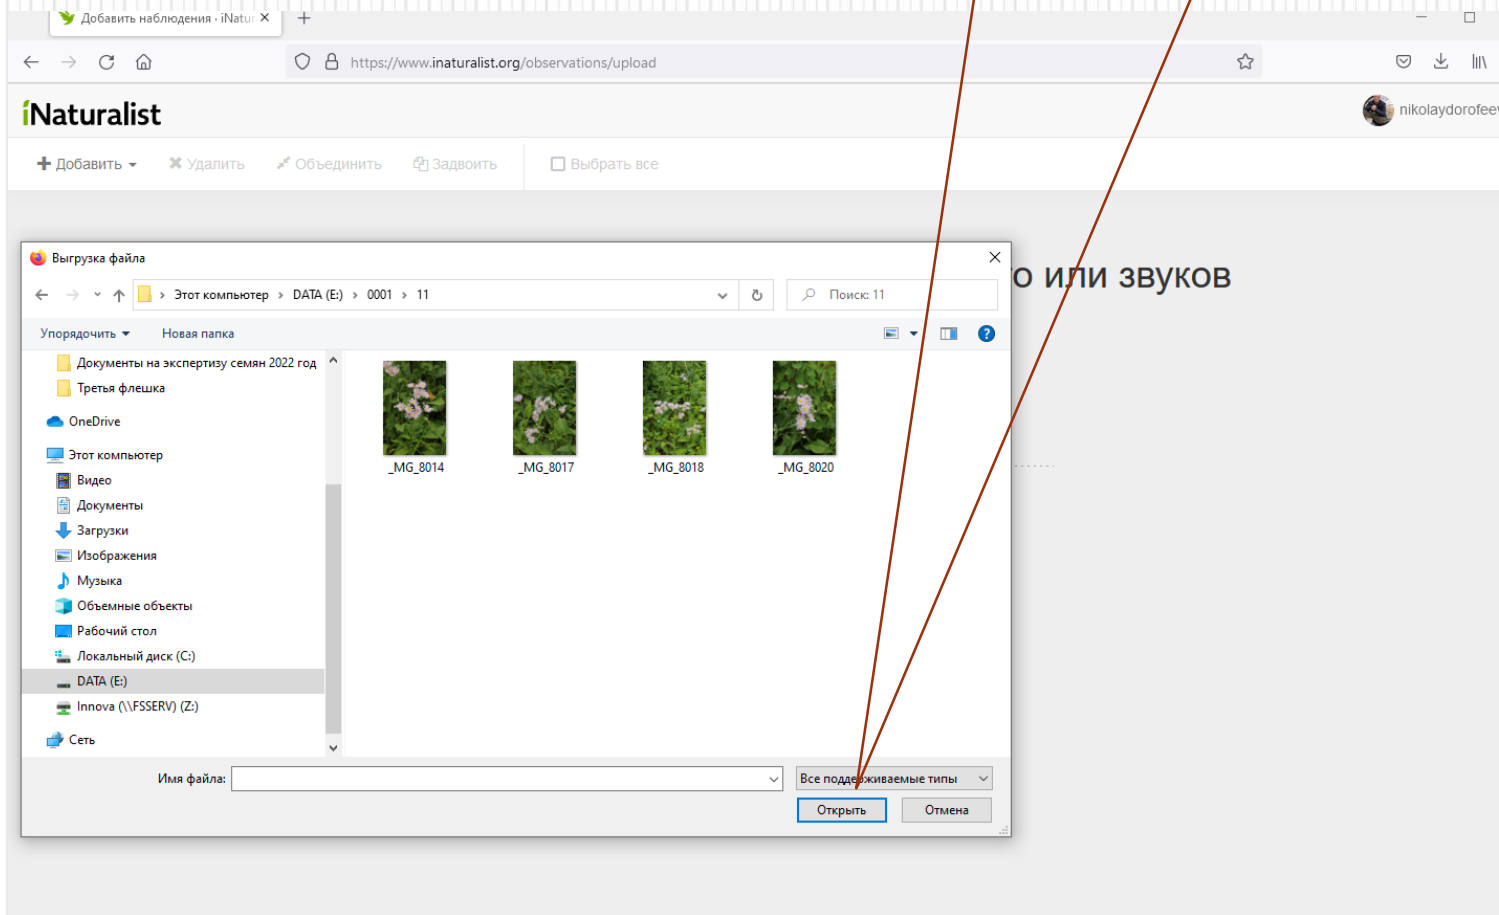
Добавить наблюдения · iNatu ×
+
https://www.inaturalist.org/observations/upload
iNaturalist
nikolaydorofee
+ Добавить ▾ ✖ Удалить Объединить Задвоить Выбрать все
о или звуков

Выгрузка файла
Этот компьютер › DATA (E:) › 0001 › 11
Поиск: 11
Упорядочить ▾ Новая папка
Документы на экспертизу семян 2022 год
Третья флешка
OneDrive
Этот компьютер
Видео
Документы
Загрузки
Изображения
Музыка
Объемные объекты
Рабочий стол
Локальный диск (C:)
DATA (E:)
Innova (\\FSSERV) (Z:)
Сеть
_MG_8014
_MG_8017
_MG_8018
_MG_8020
Имя файла:
Все поддерживаемые типы
Открыть
Отмена